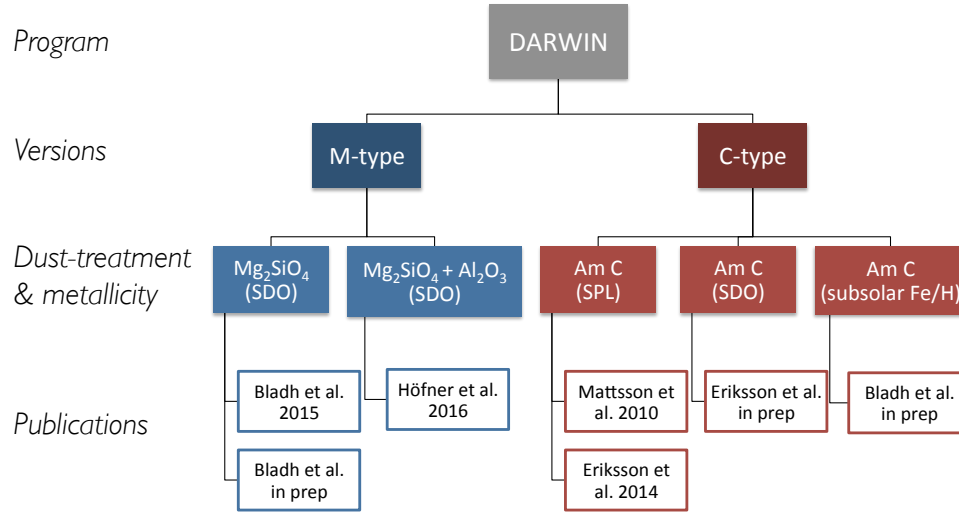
Program

DARWIN

Versions

M-type

C-type

Dust-treatment & metallicity

$Mg_2SiO_4$ (SDO)

$Mg_2SiO_4 + Al_2O_3$ (SDO)

Am C (SPL)

Am C (SDO)

Am C (subsolar Fe/H)

Publications

Bladh et al. 2015

Bladh et al. in prep

Höfner et al. 2016

Mattsson et al. 2010

Eriksson et al. 2014

Eriksson et al. in prep

Bladh et al. in prep